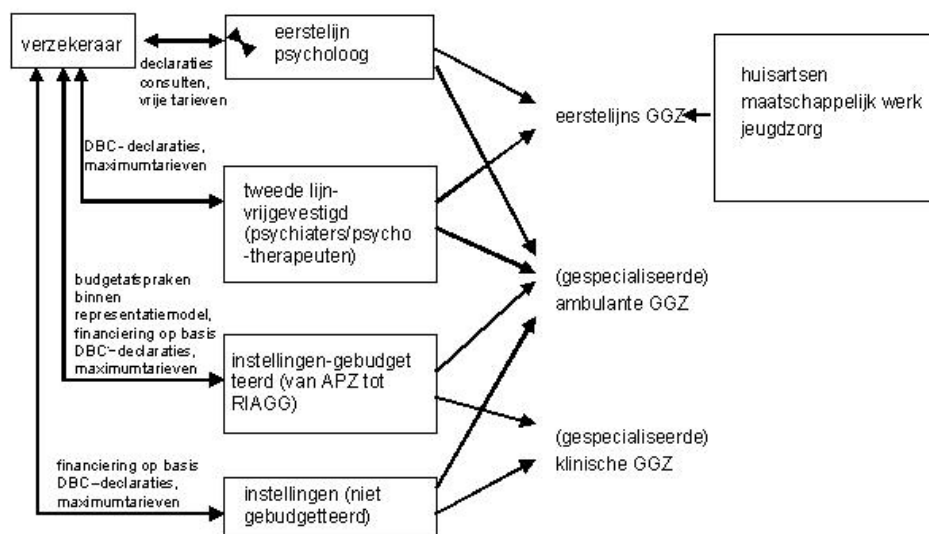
verzekeraar

declaraties consulten, vrije tarieven

eerstelijn psycholoog

huisartsen maatschappelijk werk jeugdzorg

eerstelijns GGZ

DBC- declaraties, maximumtarieven

tweede lijn-vrijgevestigd (psychiaters/psycho -therapeuten)

budgetafspraken binnen representatiemodel, financiering op basis DBC-declaraties, maximumtarieven

(gespecialiseerde) ambulante GGZ

instellingen-gebudget teerd (van APZ tot RIAGG)

(gespecialiseerde) klinische GGZ

financiering op basis DBC-declaraties, maximumtarieven

instellingen (niet gebudgetteerd)